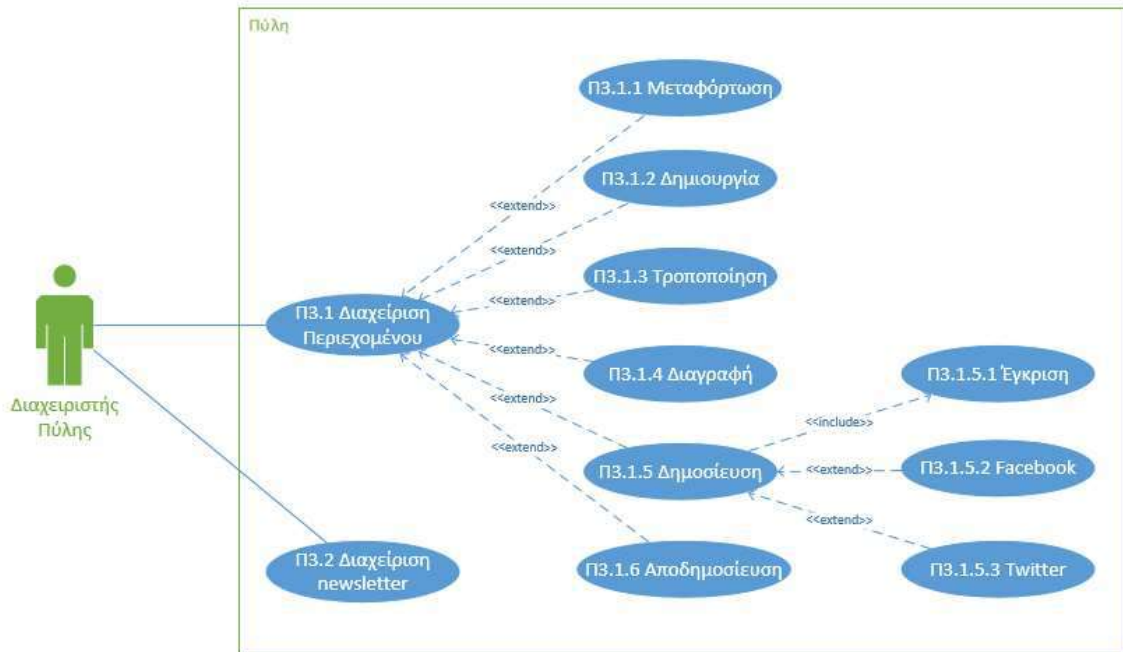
Πύλη

Π3.1.1 Μεταφόρτωση

Π3.1.2 Δημιουργία

Π3.1.3 Τροποποίηση

Π3.1 Διαχείριση Περιεχομένου

Π3.1.4 Διαγραφή

Π3.1.5.1 Έγκριση

Π3.1.5 Δημοσίευση

Π3.1.5.2 Facebook

Π3.1.5.3 Twitter

Π3.1.6 Αποδημοσίευση

Π3.2 Διαχείριση newsletter

Διαχειριστής Πύλης

<<extend>>
<<extend>>
<<extend>>
<<extend>>
<<extend>>
<<extend>>
<<include>>
<<extend>>
<<extend>>